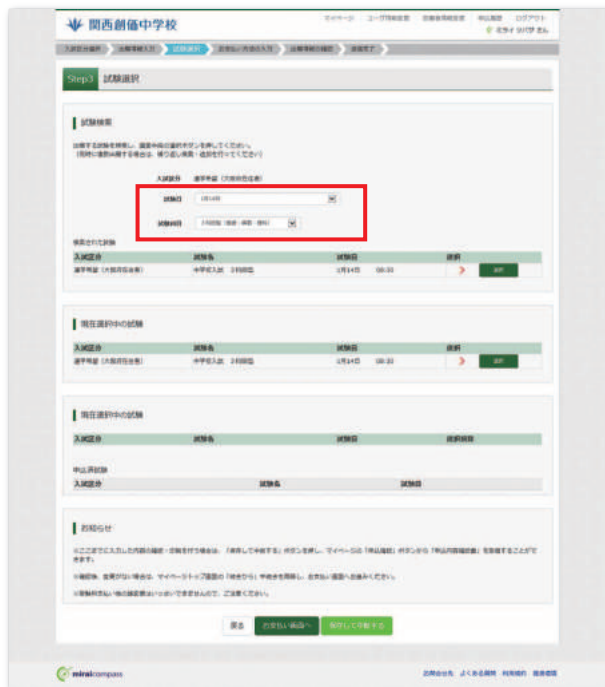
関西創価中学校

マイページ | ユーザ情報変更 | 出願者情報変更 | 申込履歴 | ログアウト

Step3 試験選択

試験検索

入試区分 専願（大阪府在住者）

試験日 1月14日

試験科目 3科目型（国語・算数・理科）

検索された試験

| 入試区分 | 試験名 | 試験日 | 選択 |
|---|---|---|---|
| 専願（大阪府在住者） | 中学校入試 3科目型 | 1月14日 08:30 | 選択 |

現在選択中の試験

| 入試区分 | 試験名 | 試験日 | 選択 |
|---|---|---|---|
| 専願（大阪府在住者） | 中学校入試 3科目型 | 1月14日 08:30 | 選択 |

現在選択中の試験

| 入試区分 | 試験名 | 試験日 | 選択解除 |
|---|---|---|---|

申込済試験

| 入試区分 | 試験名 | 試験日 |
|---|---|---|

お知らせ

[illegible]

戻る お支払い画面へ 保存して中断する

miraicompass